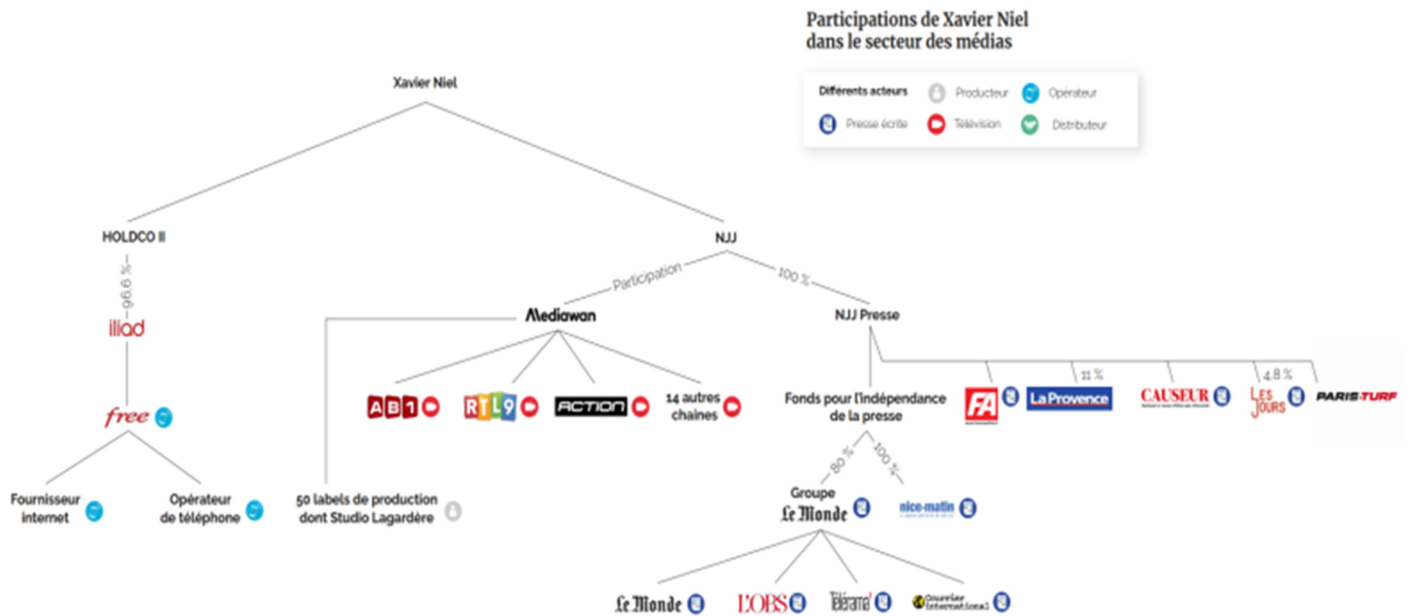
Participations de Xavier Niel dans le secteur des médias

Différents acteurs
Producteur
Opérateur
Presse écrite
Télévision
Distributeur

Xavier Niel

HOLDCO II

NJJ

96.6 %

iliad

free

Fournisseur internet

Opérateur de téléphone

Participation

100 %

Mediawan

50 labels de production dont Studio Lagardère

AB1

RTL9

ACTION

14 autres chaines

NJJ Presse

Fonds pour l'indépendance de la presse

80 %

100 %

Groupe Le Monde

nice-matin

FA

La Provence

11 %

CAUSEUR

4.8 %

LES JOURS

PARIS-TURF

Le Monde

L'OBS

Télérama'

Courrier international